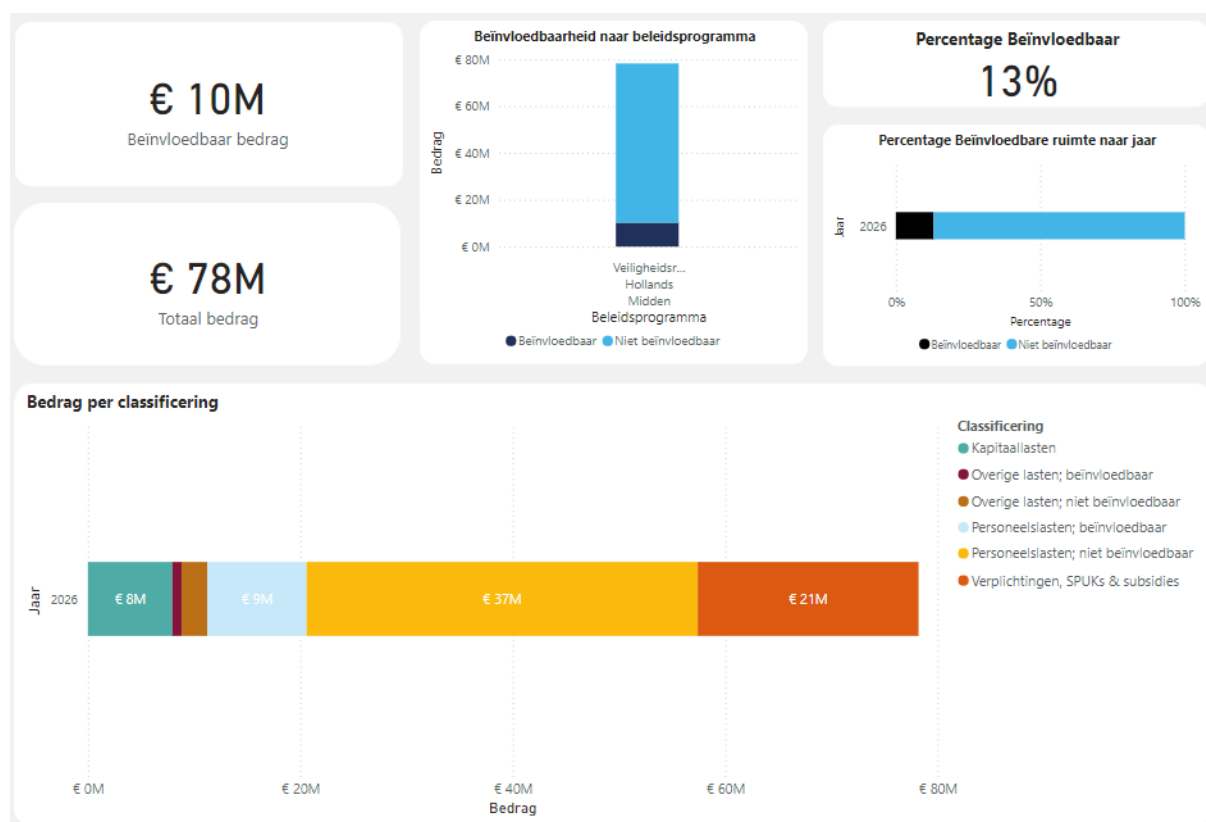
€ 10M
Beïnvloedbaar bedrag

€ 78M
Totaal bedrag

Beïnvloedbaarheid naar beleidsprogramma

€ 80M
€ 60M
€ 40M
€ 20M
€ 0M
Bedrag
Veiligheidsr... Hollands Midden
Beleidsprogramma
Beïnvloedbaar
Niet beïnvloedbaar

Percentage Beïnvloedbaar
13%

Percentage Beïnvloedbare ruimte naar jaar
Jaar
2026
0%
50%
100%
Percentage
Beïnvloedbaar
Niet beïnvloedbaar

Bedrag per classificering
Jaar
2026
€ 8M
€ 9M
€ 37M
€ 21M
€ 0M
€ 20M
€ 40M
€ 60M
€ 80M
Bedrag

Classificering
Kapitaallasten
Overige lasten; beïnvloedbaar
Overige lasten; niet beïnvloedbaar
Personeelslasten; beïnvloedbaar
Personeelslasten; niet beïnvloedbaar
Verplichtingen, SPUKs & subsidies